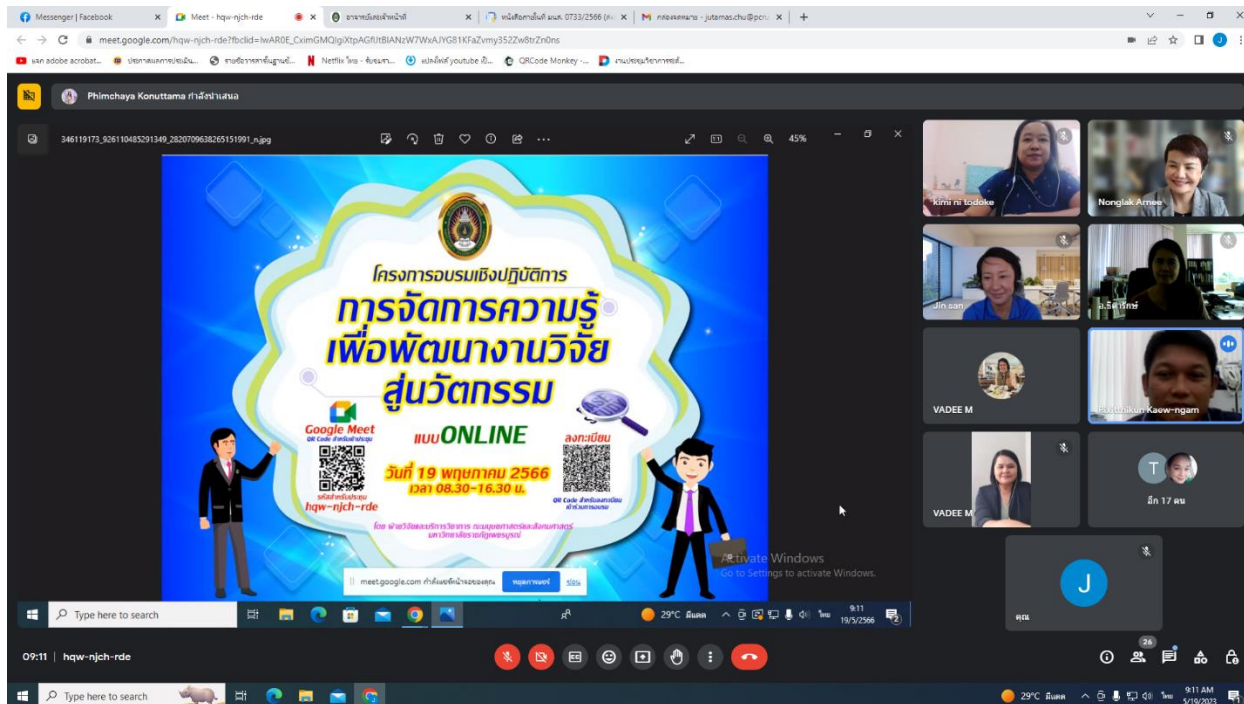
Messenger | Facebook
Meet - hqw-njch-rde
meet.google.com/hqw-njch-rde?fbclid=IwAR0E_CximGMQlgiXtpAGfUtBIANzW7WxAJYG81KFaZvmy352Zw8trZn0ns
Netflix
QRCode Monkey
Phimchaya Konuttama กำลังนำเสนอ
346119173_926110485291349_2820709638265151991_n.jpg
45%

โครงการอบรมเชิงปฏิบัติการ
การจัดการความรู้
เพื่อพัฒนางานวิจัย
สู่นวัตกรรม
Google Meet
QR Code สำหรับเข้าประชุม
รหัสสำหรับประชุม
hqw-njch-rde
แบบONLINE
ลงทะเบียน
QR Code สำหรับลงทะเบียน
วันที่ 19 พฤษภาคม 2566
เวลา 08.30-16.30 น.
โดย ฝ่ายวิจัยและบริการวิชาการ คณะมนุษยศาสตร์และสังคมศาสตร์ มหาวิทยาลัยราชภัฏเพชรบูรณ์

meet.google.com กำลังแชร์หน้าจอของคุณ
หยุดการแชร์
ซ่อน

kimi ni todoke
Nonglak Amee
Jin san
อ.ธิดารัตน์
VADEE M
Kaew-ngam
VADEE M
อีก 17 คน
J
คุณ
Activate Windows
Go to Settings to activate Windows.
Type here to search
29°C มีเมฆ
9:11
19/5/2566
09:11 | hqw-njch-rde
26
Type here to search
29°C มีเมฆ
9:11 AM
5/19/2023